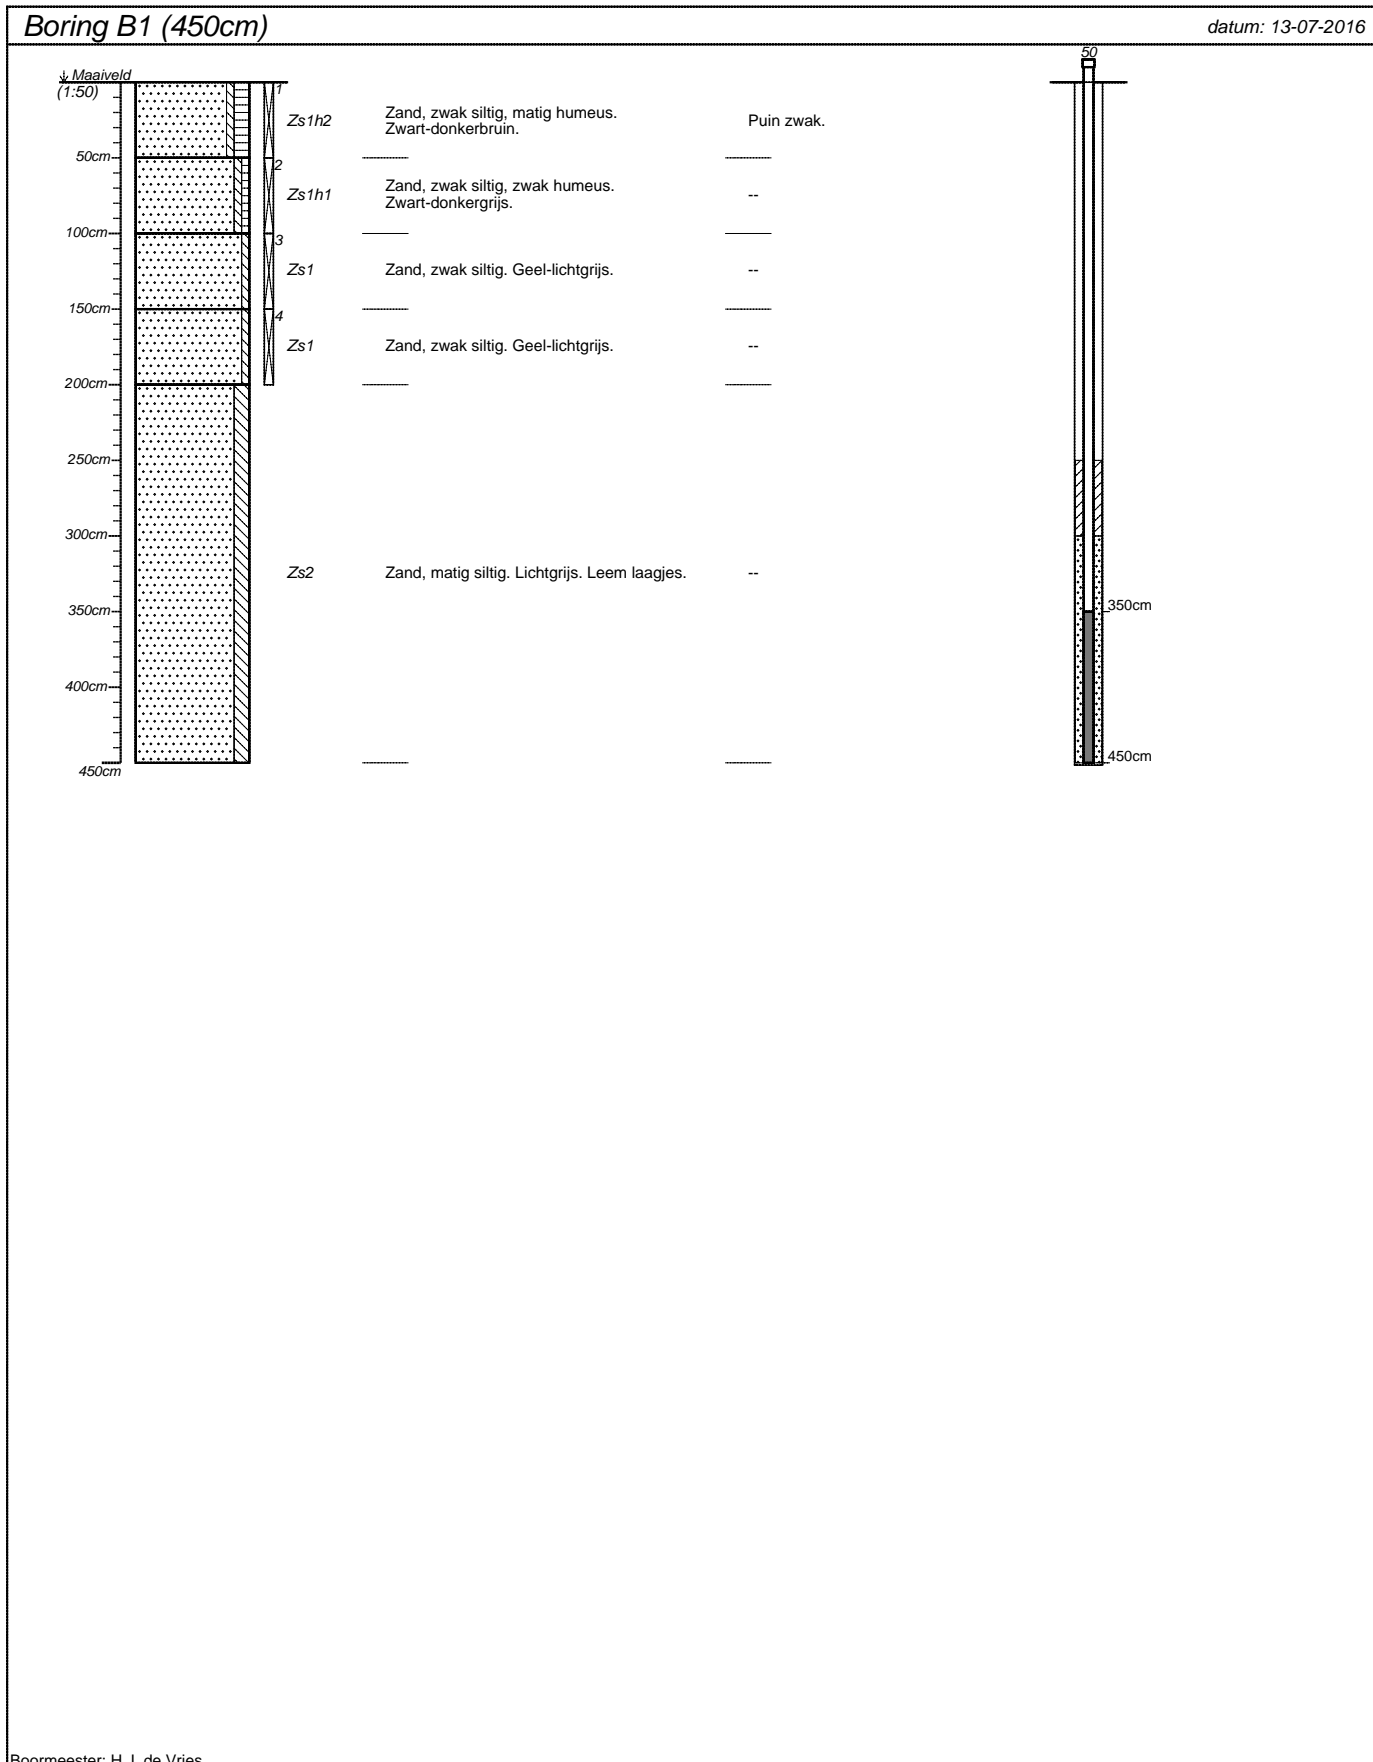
Boring B1 (450cm)

datum: 13-07-2016

Maaiveld
(1:50)

50cm
100cm
150cm
200cm
250cm
300cm
350cm
400cm
450cm

1
Zs1h2 Zand, zwak siltig, matig humeus. Zwart-donkerbruin. Puin zwak.

2
Zs1h1 Zand, zwak siltig, zwak humeus. Zwart-donkergrijs. --

3
Zs1 Zand, zwak siltig. Geel-lichtgrijs. --

4
Zs1 Zand, zwak siltig. Geel-lichtgrijs. --

Zs2 Zand, matig siltig. Lichtgrijs. Leem laagjes. --

50
350cm
450cm

Boormeester: H. J. de Vries